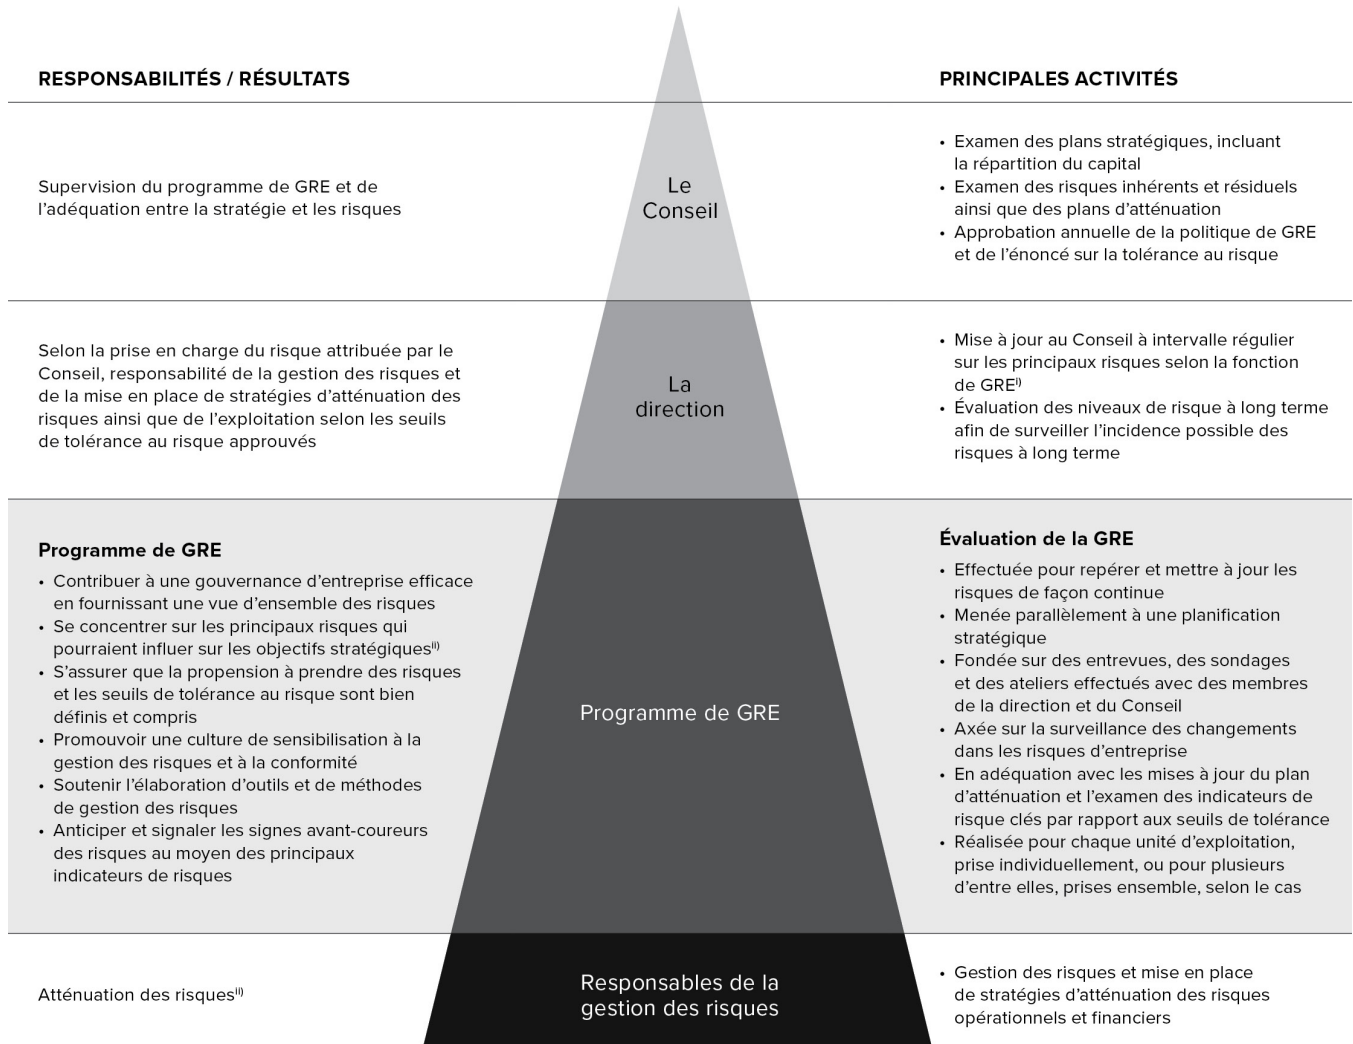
RESPONSABILITÉS / RÉSULTATS

PRINCIPALES ACTIVITÉS

Supervision du programme de GRE et de l'adéquation entre la stratégie et les risques

Le Conseil

• Examen des plans stratégiques, incluant la répartition du capital
• Examen des risques inhérents et résiduels ainsi que des plans d'atténuation
• Approbation annuelle de la politique de GRE et de l'énoncé sur la tolérance au risque

Selon la prise en charge du risque attribuée par le Conseil, responsabilité de la gestion des risques et de la mise en place de stratégies d'atténuation des risques ainsi que de l'exploitation selon les seuils de tolérance au risque approuvés

La direction

• Mise à jour au Conseil à intervalle régulier sur les principaux risques selon la fonction de GRE$^{i)}$
• Évaluation des niveaux de risque à long terme afin de surveiller l'incidence possible des risques à long terme

Programme de GRE
• Contribuer à une gouvernance d'entreprise efficace en fournissant une vue d'ensemble des risques
• Se concentrer sur les principaux risques qui pourraient influer sur les objectifs stratégiques$^{ii)}$
• S'assurer que la propension à prendre des risques et les seuils de tolérance au risque sont bien définis et compris
• Promouvoir une culture de sensibilisation à la gestion des risques et à la conformité
• Soutenir l'élaboration d'outils et de méthodes de gestion des risques
• Anticiper et signaler les signes avant-coureurs des risques au moyen des principaux indicateurs de risques

Programme de GRE

Évaluation de la GRE
• Effectuée pour repérer et mettre à jour les risques de façon continue
• Menée parallèlement à une planification stratégique
• Fondée sur des entrevues, des sondages et des ateliers effectués avec des membres de la direction et du Conseil
• Axée sur la surveillance des changements dans les risques d'entreprise
• En adéquation avec les mises à jour du plan d'atténuation et l'examen des indicateurs de risque clés par rapport aux seuils de tolérance
• Réalisée pour chaque unité d'exploitation, prise individuellement, ou pour plusieurs d'entre elles, prises ensemble, selon le cas

Atténuation des risques$^{ii)}$

Responsables de la gestion des risques

• Gestion des risques et mise en place de stratégies d'atténuation des risques opérationnels et financiers